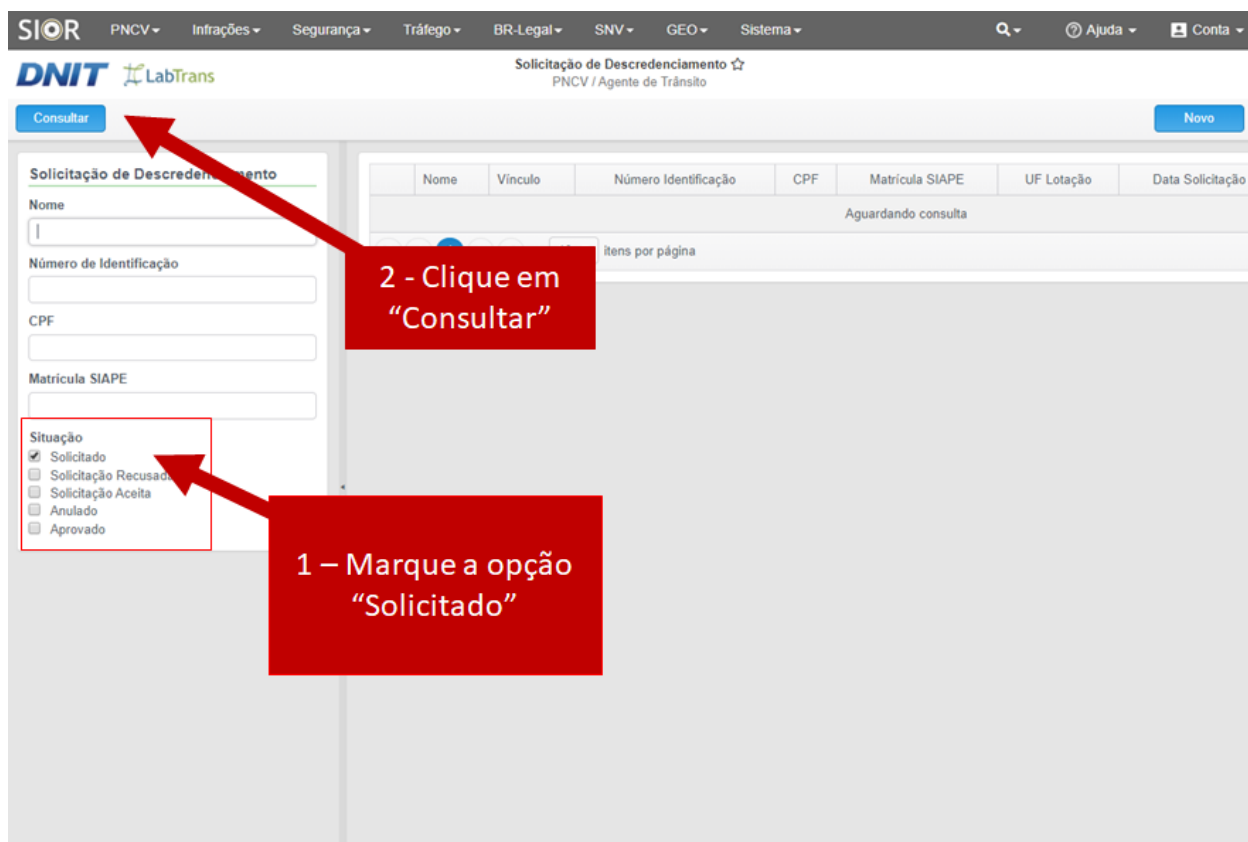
SIOR PNCV Infrações Segurança Tráfego BR-Legal SNV GEO Sistema Ajuda Conta

DNIT LabTrans

Solicitação de Descredenciamento
PNCV / Agente de Trânsito

Consultar

Novo

Solicitação de Descrede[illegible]mento

Nome

Número de Identificação

CPF

Matrícula SIAPE

Situação
Solicitado
Solicitação Recusad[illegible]
Solicitação Aceita
Anulado
Aprovado

| | Nome | Vínculo | Número Identificação | CPF | Matrícula SIAPE | UF Lotação | Data Solicitação |
|---|---|---|---|---|---|---|---|
| Aguardando consulta | | | | | | | |

itens por página

2 - Clique em “Consultar”

1 – Marque a opção “Solicitado”